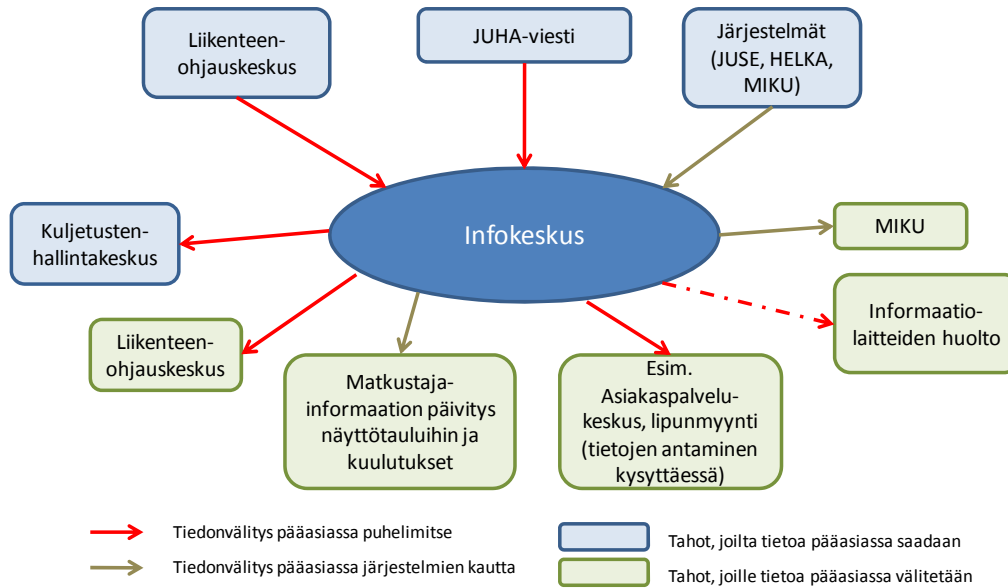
Liikenteen-ohjauskeskus

JUHA-viesti

Järjestelmät (JUSE, HELKA, MIKU)

Kuljetusten-hallintakeskus

Infokeskus

MIKU

Informaatio-laitteiden huolto

Liikenteen-ohjauskeskus

Matkustaja-informaation päivitys näyttötauluihin ja kuulutukset

Esim. Asiakaspalvelu-keskus, lipunmyynti (tietojen antaminen kysyttäessä)

Tiedonvälitys pääasiassa puhelimitse

Tiedonvälitys pääasiassa järjestelmien kautta

Tahot, joilta tietoa pääasiassa saadaan

Tahot, joille tietoa pääasiassa välitetään